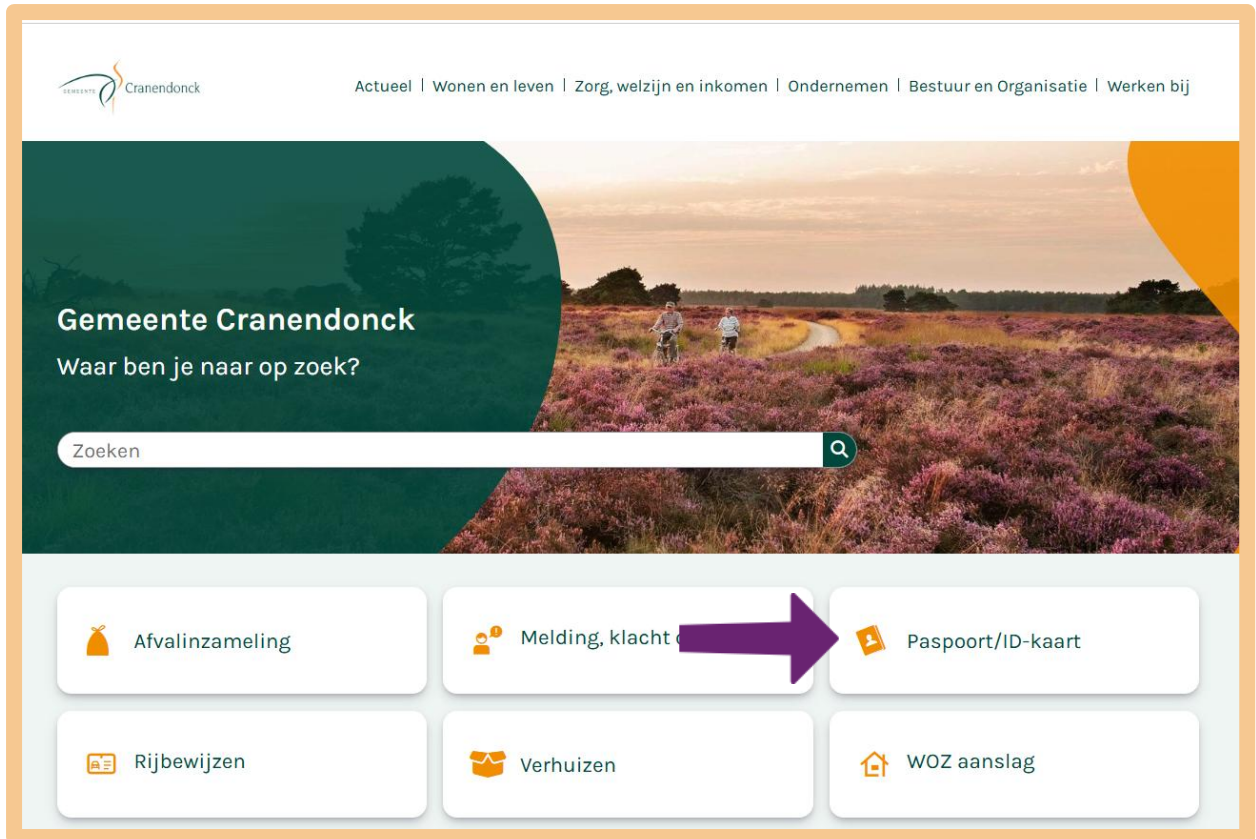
GEMEENTE Cranendonck

Actueel | Wonen en leven | Zorg, welzijn en inkomen | Ondernemen | Bestuur en Organisatie | Werken bij

Gemeente Cranendonck

Waar ben je naar op zoek?

Zoeken

Afvalinzameling

Melding, klacht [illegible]

Paspoort/ID-kaart

Rijbewijzen

Verhuizen

WOZ aanslag